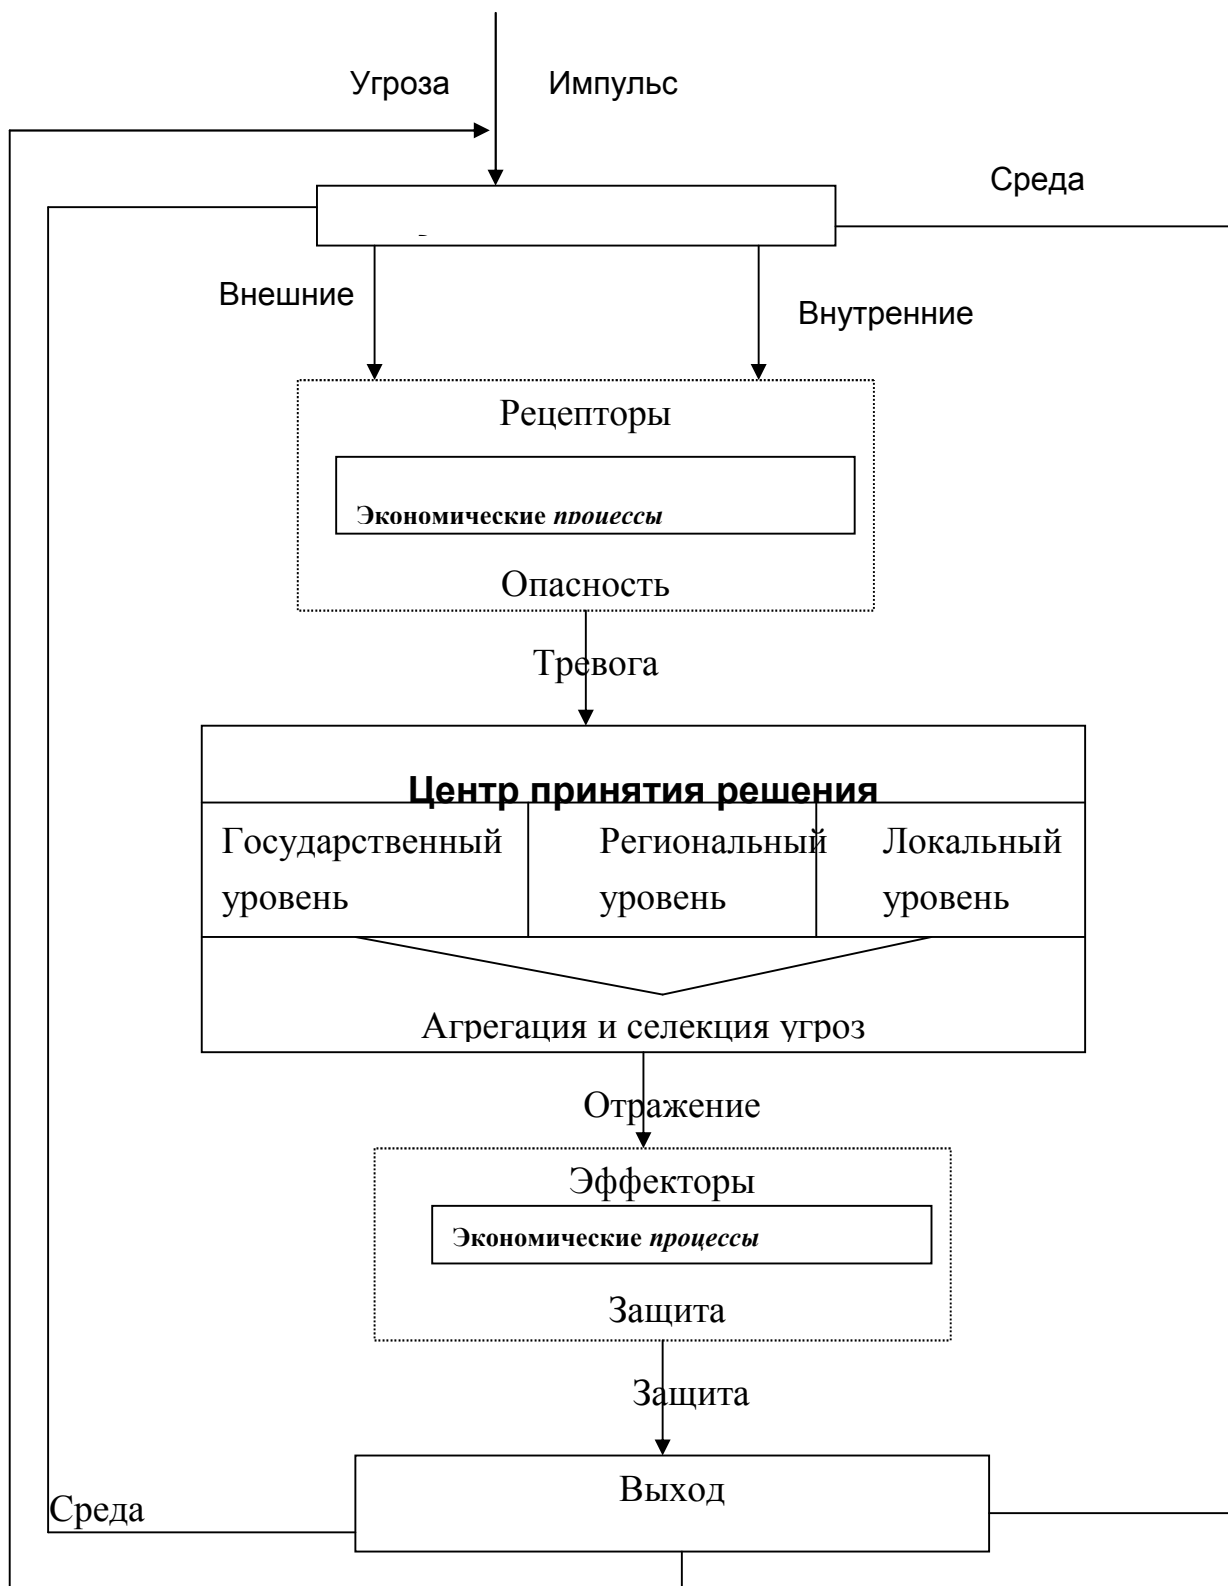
Угроза

Импульс

Среда

Внешние

Внутренние

Рецепторы

Экономические процессы

Опасность

Тревога

Центр принятия решения

Государственный уровень

Региональный уровень

Локальный уровень

Агрегация и селекция угроз

Отражение

Эффекторы

Экономические процессы

Защита

Защита

Выход

Среда